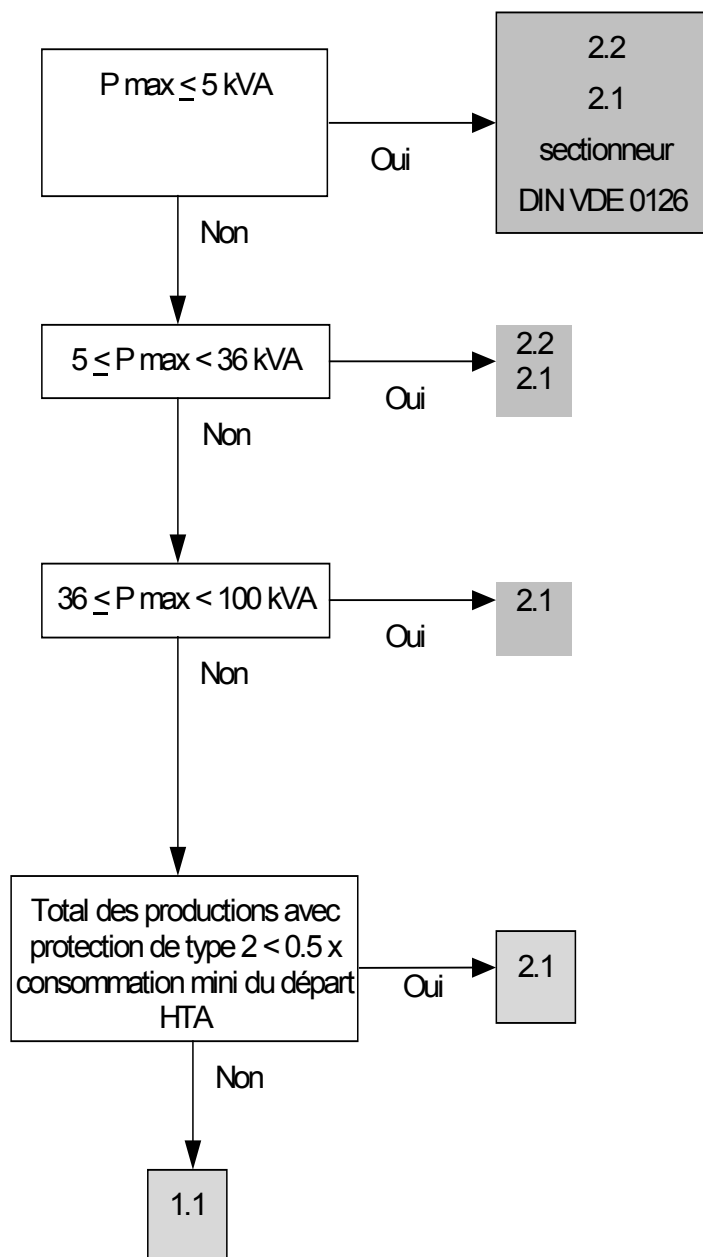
P max $\leq$ 5 kVA

Oui

2.2
2.1
sectionneur
DIN VDE 0126

Non

5 $\leq$ P max < 36 kVA

Oui

2.2
2.1

Non

36 $\leq$ P max < 100 kVA

Oui

2.1

Non

Total des productions avec protection de type 2 < 0.5 x consommation mini du départ HTA

Oui

2.1

Non

1.1